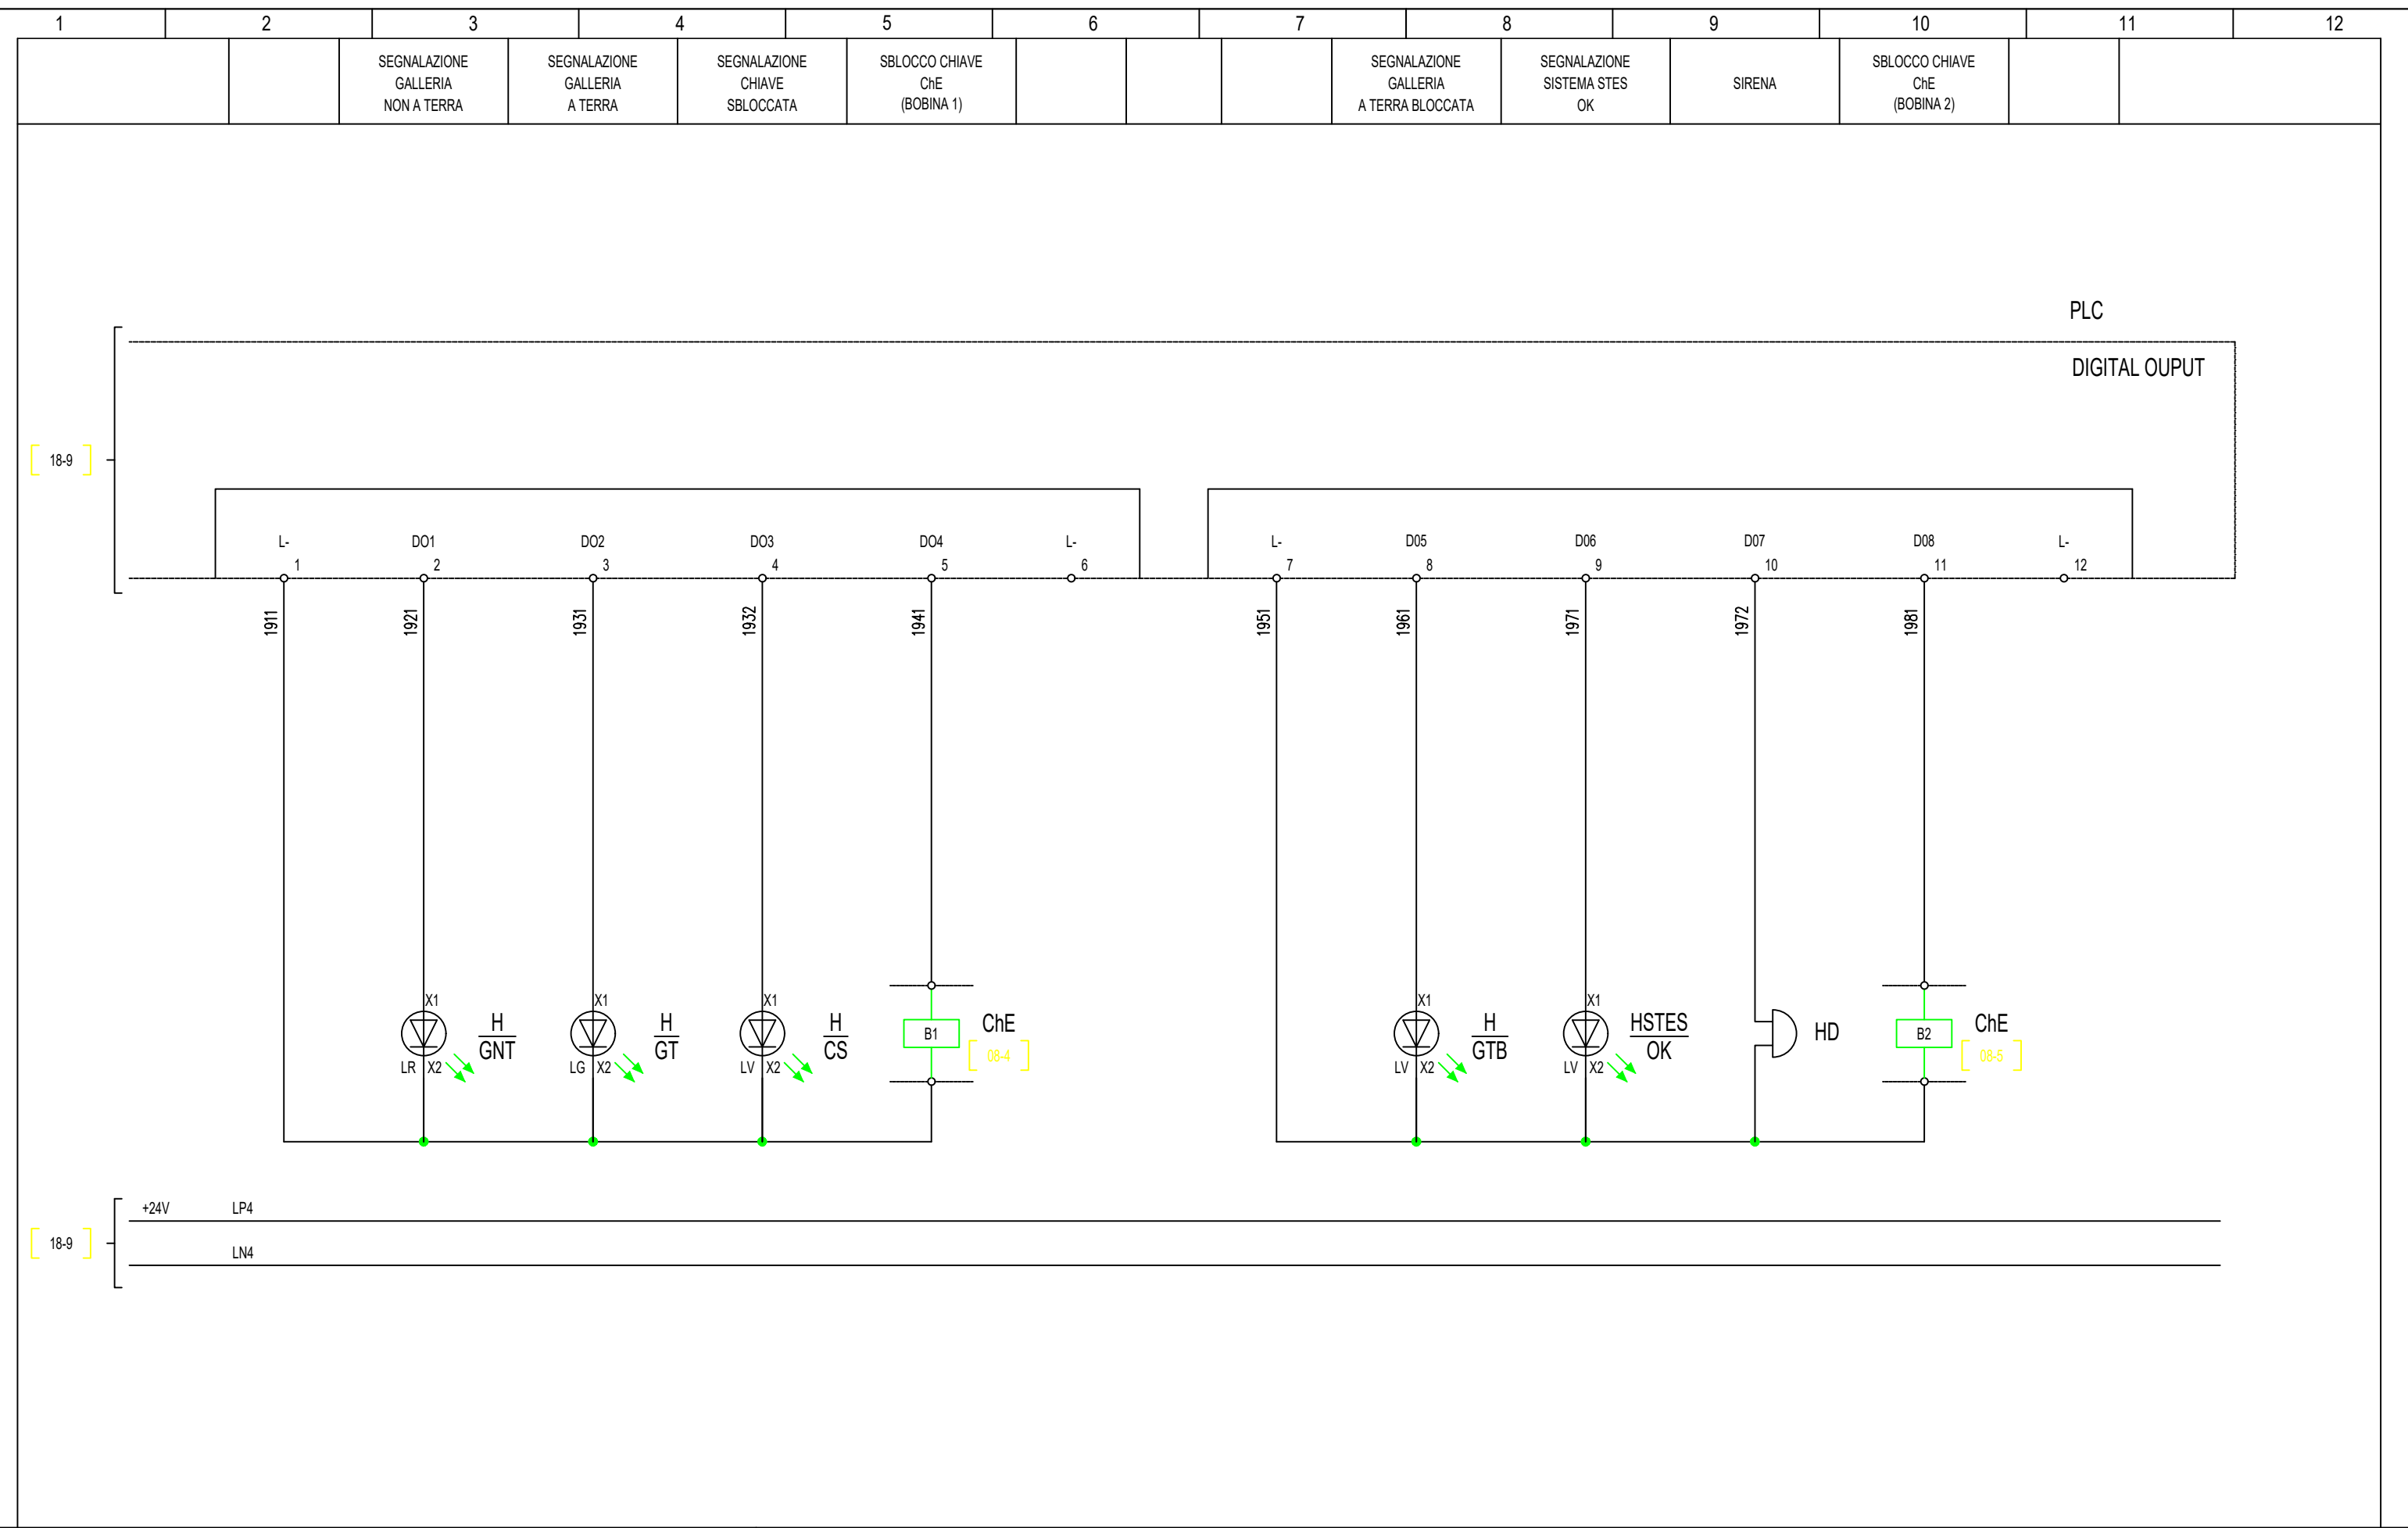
1 2 3 4 5 6 7 8 9 10 11 12

| | | SEGNALAZIONE GALLERIA NON A TERRA | SEGNALAZIONE GALLERIA A TERRA | SEGNALAZIONE CHIAVE SBLOCCATA | SBLOCCO CHIAVE ChE (BOBINA 1) | | | | SEGNALAZIONE GALLERIA A TERRA BLOCCATA | SEGNALAZIONE SISTEMA STES OK | SIRENA | SBLOCCO CHIAVE ChE (BOBINA 2) | | |
|---|---|---|---|---|---|---|---|---|---|---|---|---|---|---|

PLC

DIGITAL OUPUT

18-9

L- 1
DO1 2
DO2 3
DO3 4
DO4 5
L- 6
L- 7
D05 8
D06 9
D07 10
D08 11
L- 12

1911 1921 1931 1932 1941 1951 1961 1971 1972 1981

X1 LR X2 H GNT
X1 LG X2 H GT
X1 LV X2 H CS
B1 ChE 08-4
X1 LV X2 H GTB
X1 LV X2 HSTES OK
HD
B2 ChE 08-5

18-9
+24V LP4
LN4